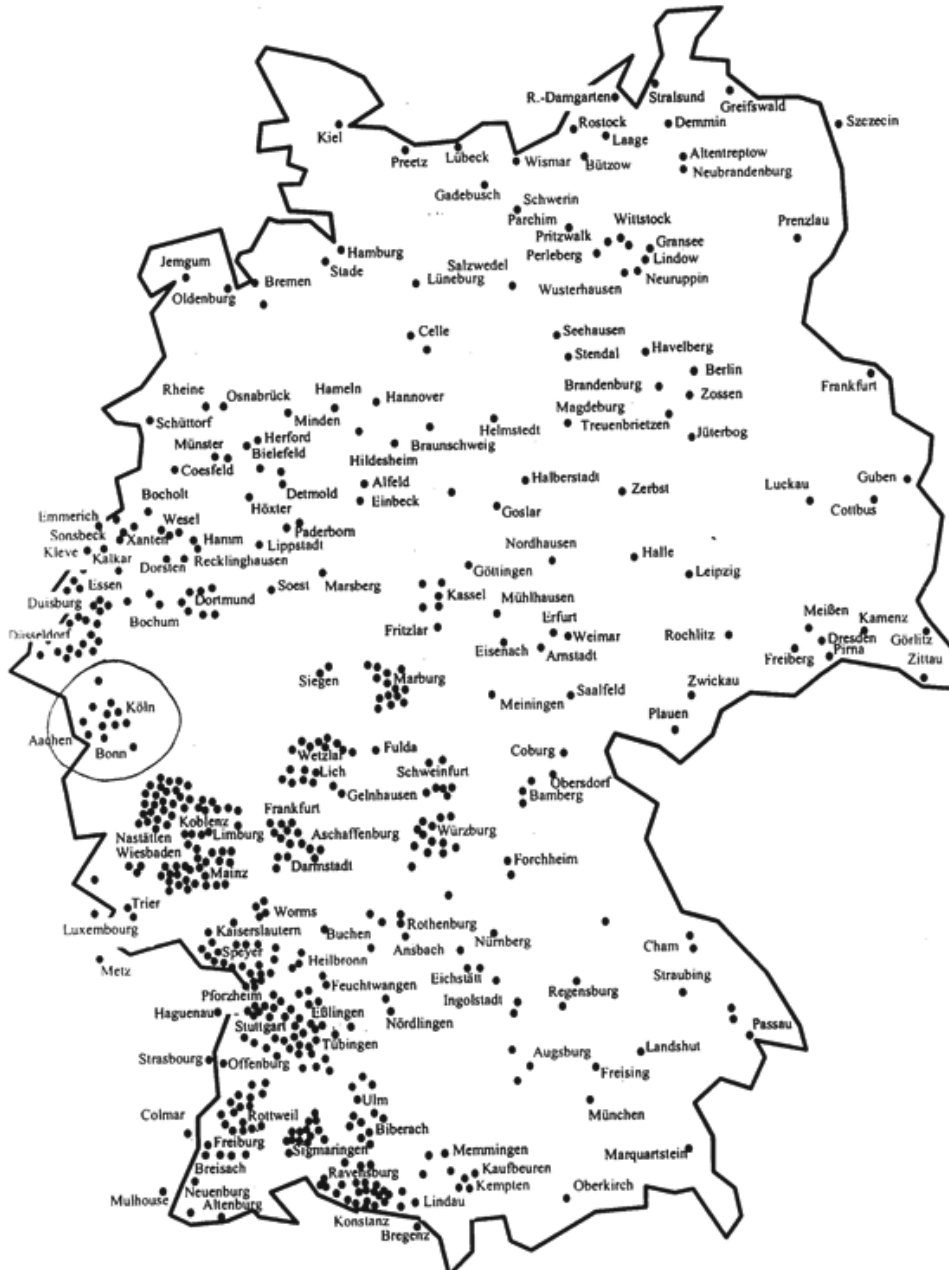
R.-Damgarten
Stralsund
Greifswald
Szczecin
Kiel
Rostock
Laage
Demmin
Preetz
Lübeck
Wismar
Bützow
Altentreptow
Neubrandenburg
Gadebusch
Schwerin
Parchim
Wittstock
Pritzwalk
Gransee
Prenzlau
Jemgum
Hamburg
Perleberg
Lindow
Stade
Salzwedel
Neuruppin
Oldenburg
Bremen
Lüneburg
Wusterhausen
Celle
Seehausen
Stendal
Havelberg
Berlin
Rheine
Osnabrück
Hameln
Hannover
Brandenburg
Zossen
Frankfurt
Schüttorf
Minden
Magdeburg
Herford
Helmstedt
Treuenbrietzen
Münster
Bielefeld
Braunschweig
Jüterbog
Hildesheim
Coesfeld
Detmold
Alfeld
Halberstadt
Zerbst
Luckau
Guben
Bocholt
Einbeck
Goslar
Cottbus
Höxter
Emmerich
Wesel
Paderborn
Sonsbeck
Xanten
Hamm
Lippstadt
Nordhausen
Kleve
Halle
Kalkar
Dorsten
Recklinghausen
Göttingen
Leipzig
Essen
Soest
Marsberg
Kassel
Mühlhausen
Duisburg
Dortmund
Erfurt
Meißen
Kamenz
Bochum
Fritzlar
Weimar
Rochlitz
Dresden
Görlitz
Düsseldorf
Eisenach
Arnstadt
Freiberg
Pirna
Zittau
Siegen
Marburg
Zwickau
Saalfeld
Köln
Meiningen
Plauen
Aachen
Bonn
Fulda
Coburg
Wetzlar
Schweinfurt
Lich
Obersdorf
Gelnhausen
Bamberg
Koblenz
Frankfurt
Nastätten
Limburg
Aschaffenburg
Würzburg
Wiesbaden
Mainz
Darmstadt
Forchheim
Trier
Luxembourg
Worms
Rothenburg
Kaiserslautern
Buchen
Nürnberg
Ansbach
Cham
Speyer
Heilbronn
Metz
Eichstätt
Straubing
Feuchtwangen
Pforzheim
Ingolstadt
Regensburg
Haguenau
Eßlingen
Passau
Stuttgart
Nördlingen
Tübingen
Landshut
Strasbourg
Offenburg
Augsburg
Freising
Ulm
Colmar
Rottweil
München
Biberach
Freiburg
Sigmaringen
Memmingen
Marquartstein
Breisach
Ravensburg
Kaufbeuren
Kempten
Oberkirch
Mulhouse
Neuenburg
Lindau
Altenburg
Konstanz
Bregenz